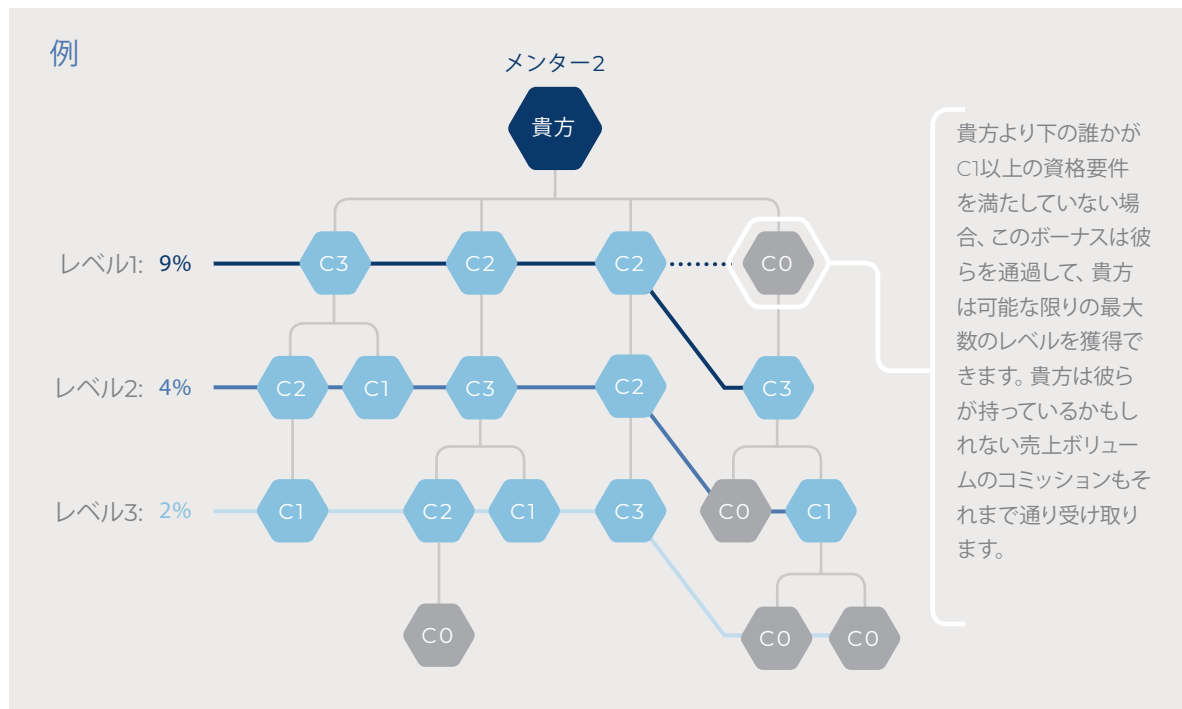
例

メンター2

貴方

レベル1: 9%
C3 C2 C2 C0

レベル2: 4%
C2 C1 C3 C2 C3

レベル3: 2%
C1 C2 C1 C3 C0 C1

C0 C0 C0

貴方より下の誰かがC1以上の資格要件を満たしていない場合、このボーナスは彼らを通過して、貴方は可能な限りの最大数のレベルを獲得できます。貴方は彼らが持っているかもしれない売上ボリュームのコミッションもそれまで通り受け取ります。